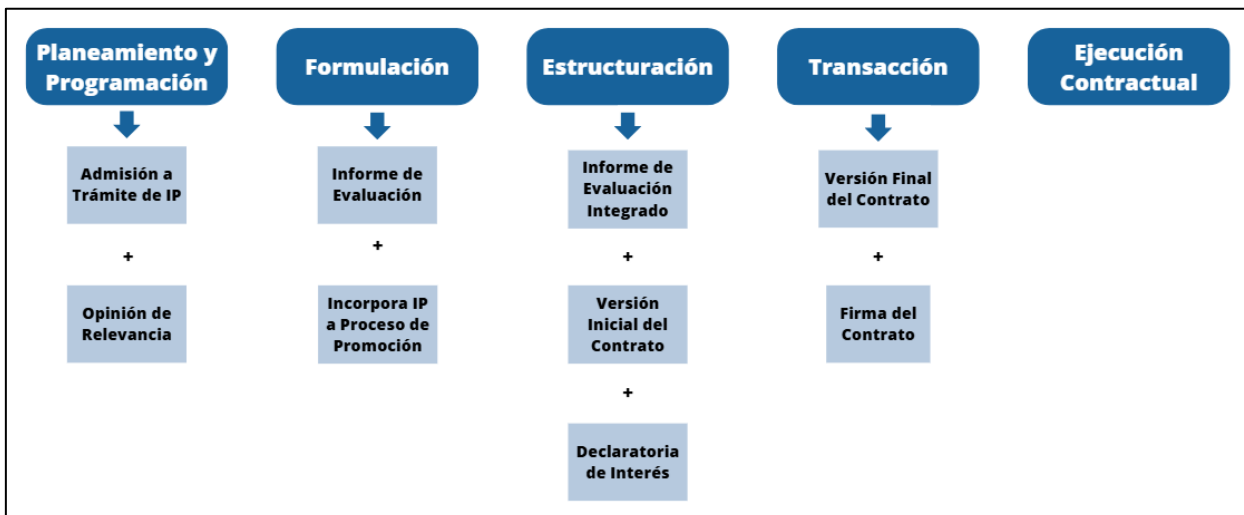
Planeamiento y Programación

Admisión a Trámite de IP

+

Opinión de Relevancia

Formulación

Informe de Evaluación

+

Incorpora IP a Proceso de Promoción

Estructuración

Informe de Evaluación Integrado

+

Versión Inicial del Contrato

+

Declaratoria de Interés

Transacción

Versión Final del Contrato

+

Firma del Contrato

Ejecución Contractual